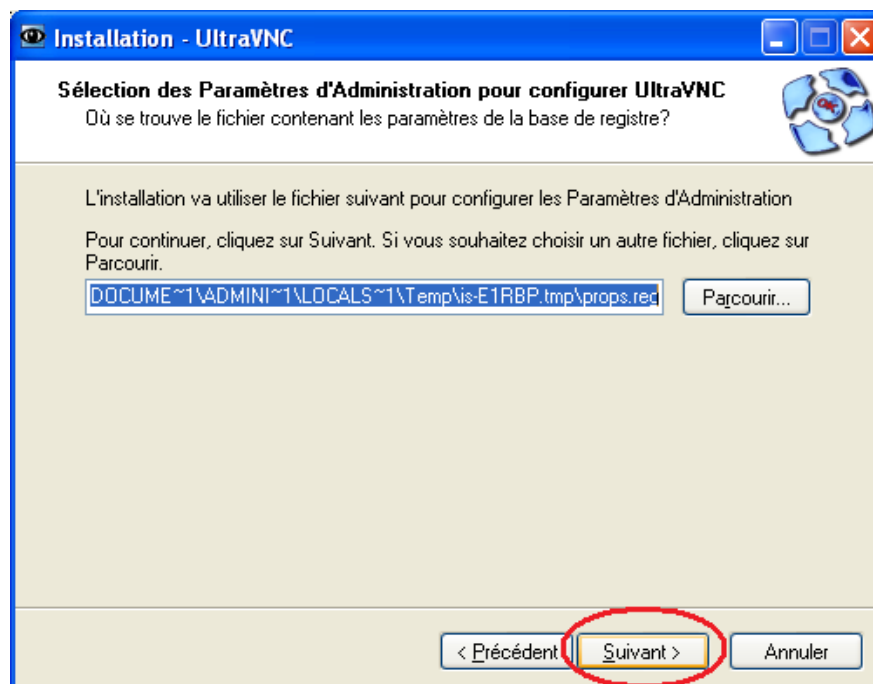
Installation - UltraVNC

Sélection des Paramètres d'Administration pour configurer UltraVNC
Où se trouve le fichier contenant les paramètres de la base de registre?

L'installation va utiliser le fichier suivant pour configurer les Paramètres d'Administration

Pour continuer, cliquez sur Suivant. Si vous souhaitez choisir un autre fichier, cliquez sur Parcourir.

DOCUME~1\ADMINI~1\LOCALS~1\Temp\is-E1RBP.tmp\props.rec

Parcourir...

< Précédent

Suivant >

Annuler